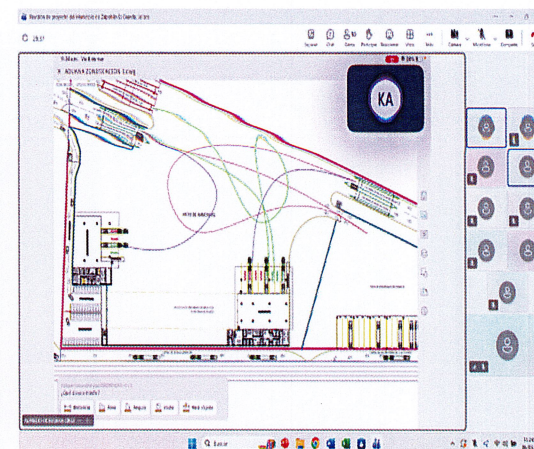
Reunión de proyecto del Municipio de Zapotlán El Grande, Jalisco
29:37
Sugerir Chat Gente Participar Reaccionar Vista Más Cámara Micrófono Compartir
KA
ADUANA ZONA DE ACCESO
¿Qué tal su mensaje?
Me encanta Amor Risa Vaya Tristeza
Buscar